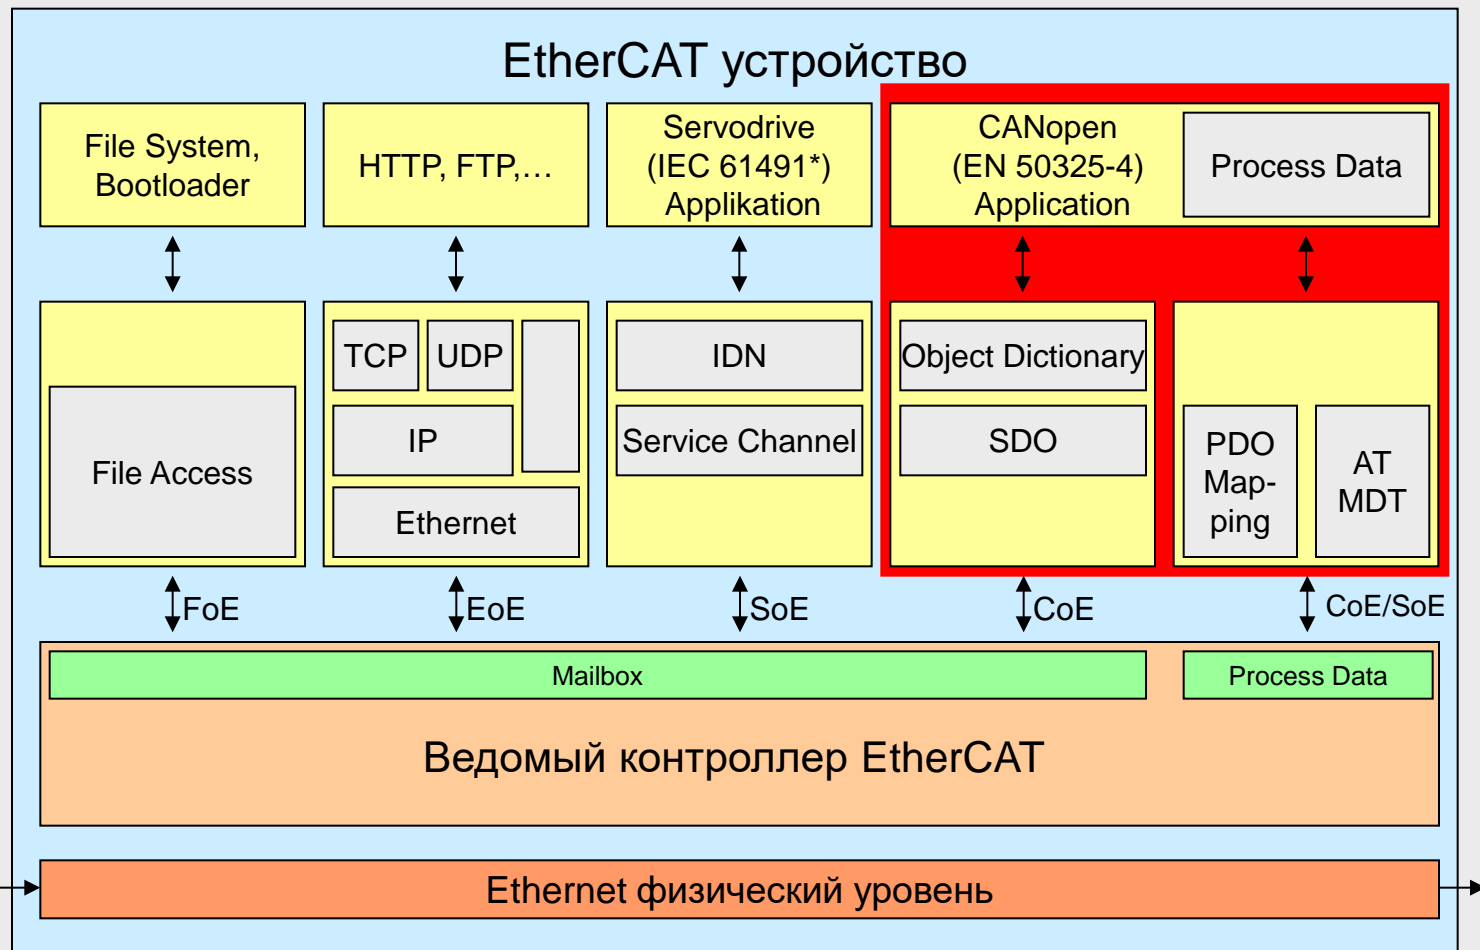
EtherCAT устройство

File System, Bootloader

HTTP, FTP,...

Servodrive (IEC 61491*) Applikation

CANopen (EN 50325-4) Application

Process Data

File Access

TCP

UDP

IP

Ethernet

IDN

Service Channel

Object Dictionary

SDO

PDO Mapping

AT MDT

FoE

EoE

SoE

CoE

CoE/SoE

Mailbox

Process Data

Ведомый контроллер EtherCAT

Ethernet физический уровень